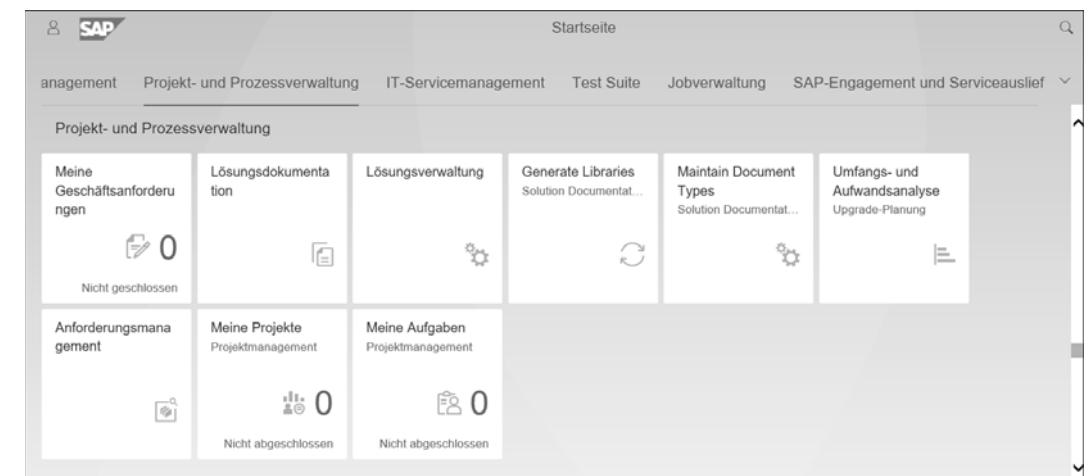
SAP

Startseite

anagement Projekt- und Prozessverwaltung IT-Servicemanagement Test Suite Jobverwaltung SAP-Engagement und Serviceauslief

Projekt- und Prozessverwaltung

Meine Geschäftsanforderungen
0
Nicht geschlossen

Lösungsdokumentation

Lösungsverwaltung

Generate Libraries
Solution Documentat...

Maintain Document Types
Solution Documentat...

Umfangs- und Aufwandsanalyse
Upgrade-Planung

Anforderungsmanagement

Meine Projekte
Projektmanagement
0
Nicht abgeschlossen

Meine Aufgaben
Projektmanagement
0
Nicht abgeschlossen